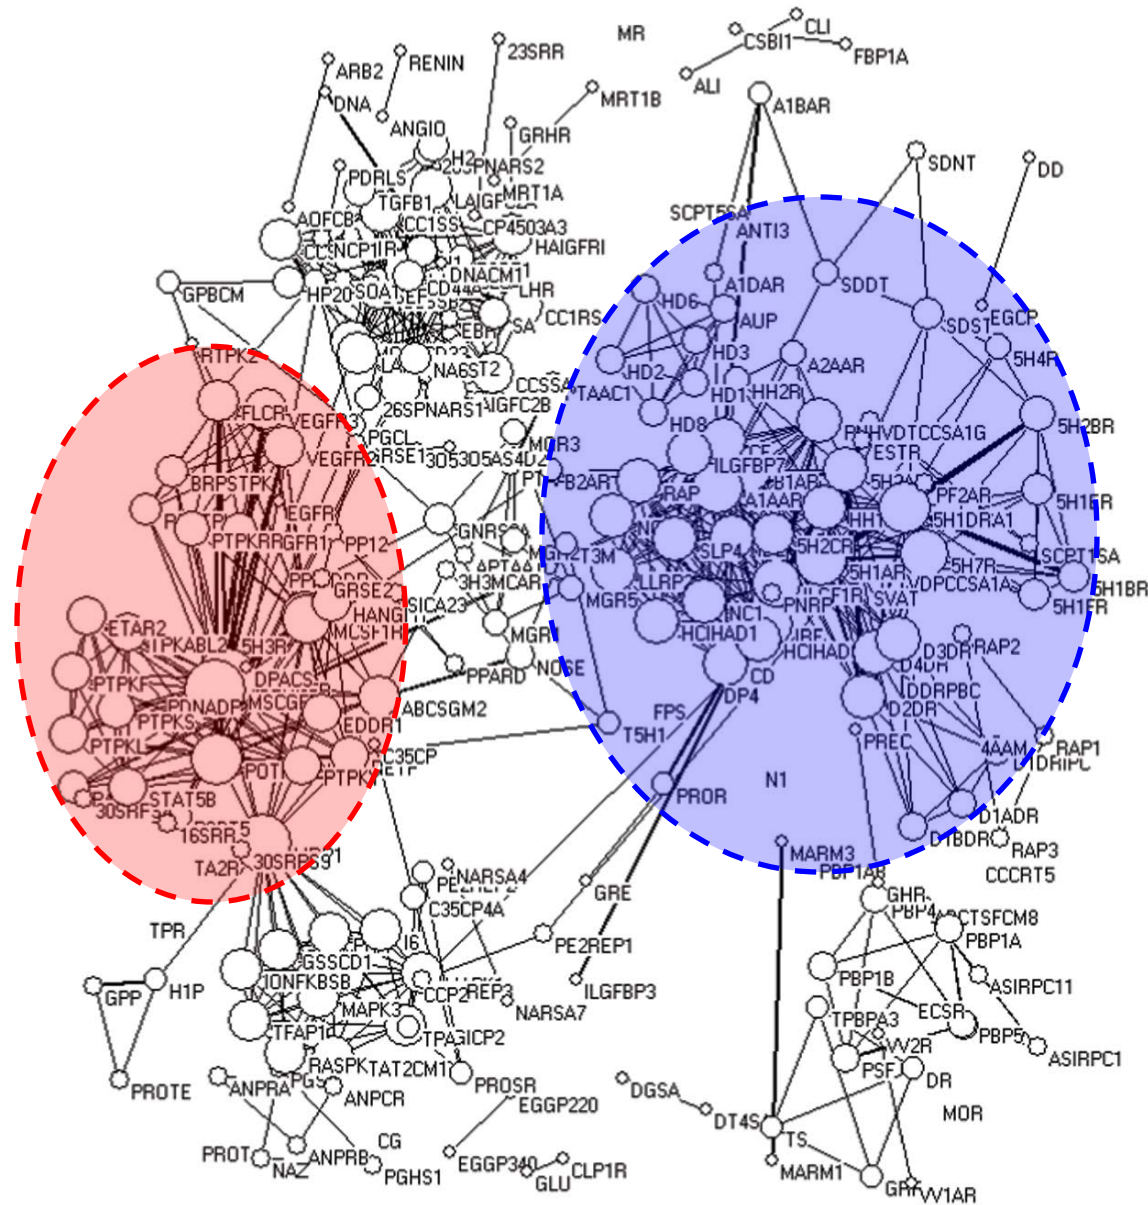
MR
CLI
CSBI1
FBP1A
ALI
ARB2
RENIN
23SRR
MRT1B
A1BAR
DNA
ANGIO
GRHR
H2
PNARS2
PDRLS
MRT1A
TGFB1
LAIGF
SDNT
DD
SCPT5SA
ANTI3
AOFCB
CC1SS
CP4503A3
HAIGFRI
NCP1IR
DNACM1
GPBCM
HP20
SOAT
LHR
A1DAR
SDDT
SA
CC1RS
HD6
AUP
SDS1
EGCP
EBR
HD3
5H4R
RTPK2
NA6ST2
A2AAR
HD2
CCSSA
TAAC1
HD1
HH2R
26SPNARS1
IAIGFC2B
FLCR
VEGFR3
PGCL
HD8
HVDTCCSA1G
5H2BR
MGR3
ESTR
VEGFR2
RSE1
3O53O5AS4D2
ILGFBP7
BRPSTPK
B2AR
A1AAR
PF2AR
5H1FR
EGFR
RAP
5H1DRA1
PTPKRR
GFR1
PP12
T3M
SLP4
5H2CR
SCPT1SA
GRSE2
3H3MCAR
5H7R
5H1BR
ETAR2
HANG
SICA23
LLRP
5H1AR
VDPCCSA1A
MCSF1H
MGR5
5H1ER
TPKABL2
5H3R
NC1
PNRP
F1R
SVAT
MGR
HCIHAD1
RAP2
PPARD
NOSE
D3DR
DPACS
HCIHAD
PTPKF
NADP
CD
D4DR
MSCGF
DDRPBC
PTPKS
ABCSGM2
DP4
EDDR1
FPS
D2DR
PTPKL
T5H1
PREC
4AAM
RAP1
C35CP
POT
PTPK
LDRIPC
N1
PROR
STAT5B
30SRF
D1ADR
16SRR
D1BDR
RAP3
TA2R
30SRR5
MARM3
CCCRT5
PBP1AR
NARSA4
C35CP4A
GRE
GHR
PBP4
CTSFCM8
TPR
I6
PE2REP1
PBP1A
GSSCD1
PBP1B
ASIRPC11
GPP
H1P
IONFKBSB
REP3
ILGFBP3
CCP2
ECSR
NARSA7
MAPK3
TPBPA3
PBP5
CTFAP1
TPAGICP2
VV2R
ASIRPC1
PROTE
RASPK
TAT2CM1
PSF
DR
ANPRA
PGS
PROSR
DGSA
EGGP220
MOR
ANPCR
DT4S
CG
TS
PROT
NAZ
ANPRB
EGGP340
CLP1R
PGHS1
GLU
MARM1
GR
VV1AR